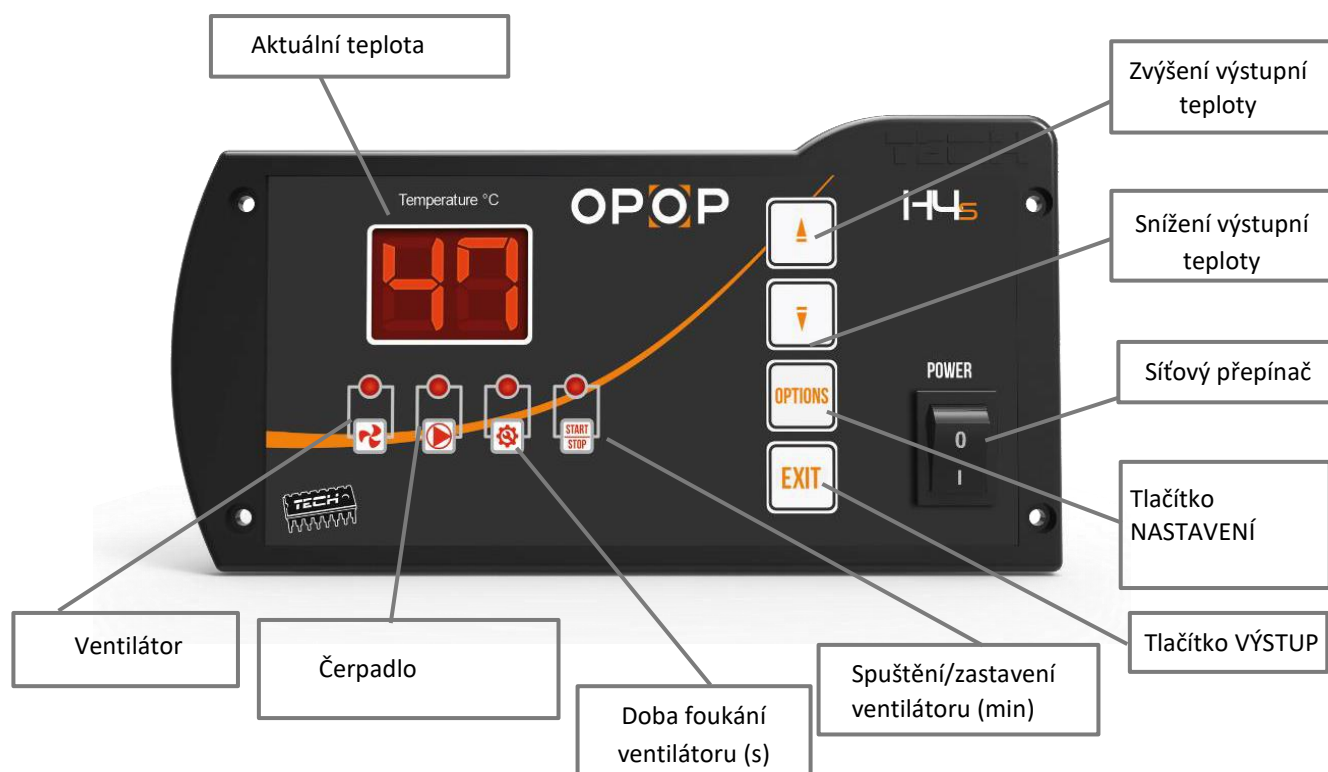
Aktuální teplota

Zvýšení výstupní teploty

Temperature °C

47

OPOP

i-H4s

TECH

Snížení výstupní teploty

POWER

Síťový přepínač

OPTIONS

0

I

EXIT

START STOP

TECH

Tlačítko NASTAVENÍ

Ventilátor

Čerpadlo

Tlačítko VÝSTUP

Spuštění/zastavení ventilátoru (min)

Doba foukání ventilátoru (s)